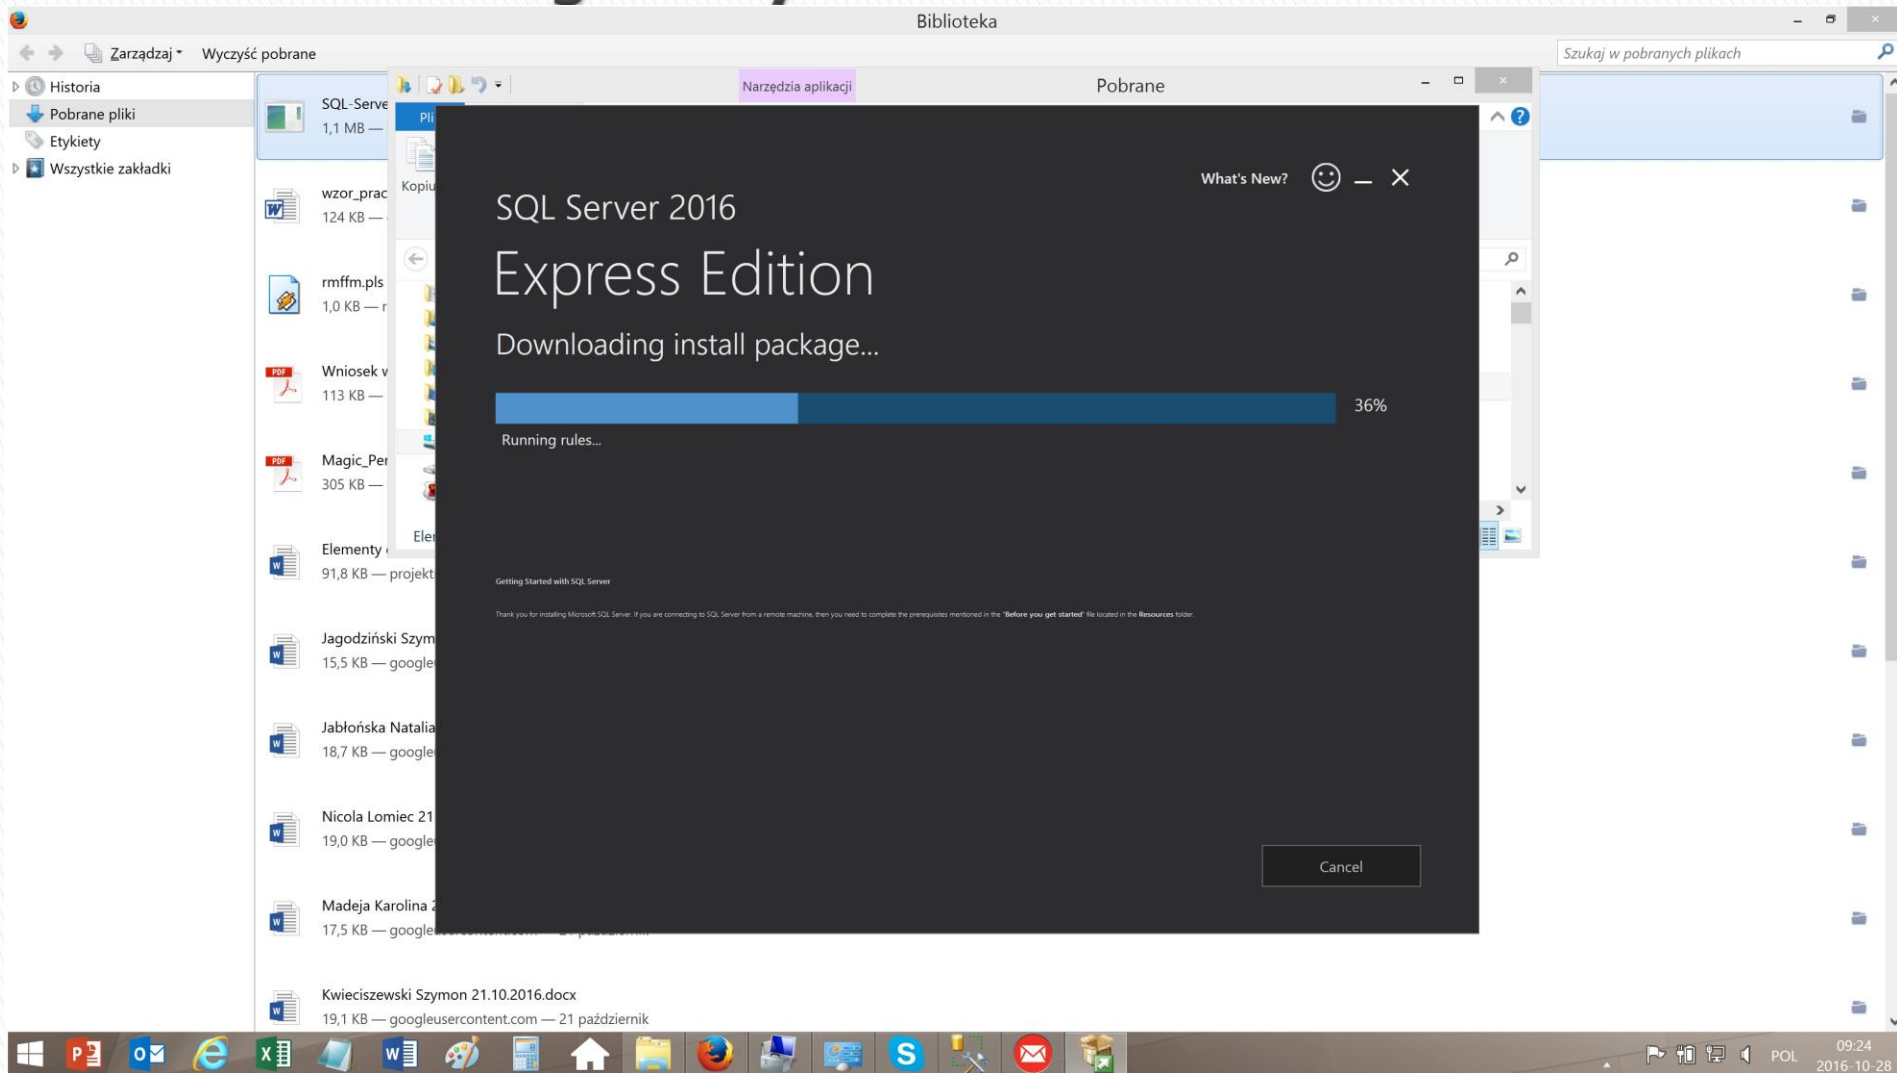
Biblioteka

Zarządzaj ▾ Wyczyść pobrane

Szukaj w pobranych plikach

Historia
Pobrane pliki
Etykiety
Wszystkie zakładki

SQL-Serve
1,1 MB —

wzor_prac
124 KB —

rmffm.pls
1,0 KB — r

Wniosek v
113 KB —

Magic_Per
305 KB —

Elementy
91,8 KB — projekt

Jagodziński Szym
15,5 KB — google

Jabłońska Natalia
18,7 KB — google

Nicola Lomiec 21
19,0 KB — google

Madeja Karolina
17,5 KB — google

Kwieciszewski Szymon 21.10.2016.docx
19,1 KB — googleusercontent.com — 21 październik

Narzędzia aplikacji

Pobrane

Pli

Kopiu

Ele

What's New?

SQL Server 2016

Express Edition

Downloading install package...

36%

Running rules...

Getting Started with SQL Server

Thank you for installing Microsoft SQL Server. If you are connecting to SQL Server from a remote machine, then you need to complete the prerequisites mentioned in the "Before you get started" file located in the Resources folder.

Cancel

POL 09:24 2016-10-28